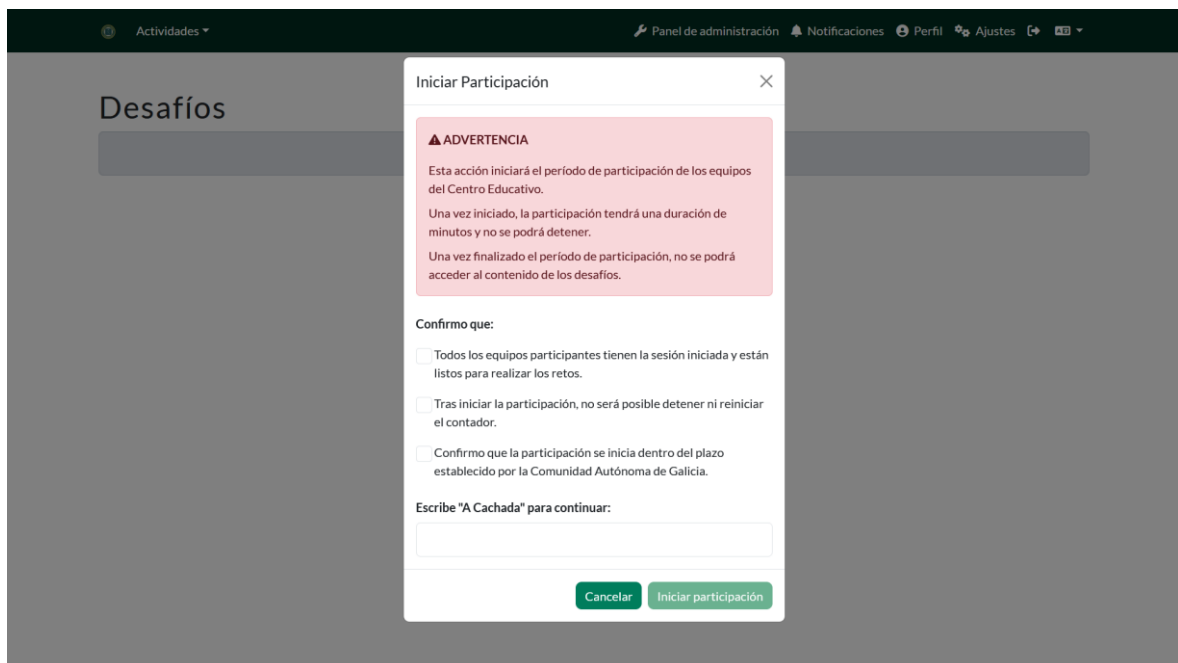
Actividades ▾

Panel de administración Notificaciones Perfil Ajustes

Desafíos

Iniciar Participación ×

ADVERTENCIA

Esta acción iniciará el período de participación de los equipos del Centro Educativo.

Una vez iniciado, la participación tendrá una duración de minutos y no se podrá detener.

Una vez finalizado el período de participación, no se podrá acceder al contenido de los desafíos.

Confirmo que:

Todos los equipos participantes tienen la sesión iniciada y están listos para realizar los retos.

Tras iniciar la participación, no será posible detener ni reiniciar el contador.

Confirmo que la participación se inicia dentro del plazo establecido por la Comunidad Autónoma de Galicia.

Escribe "A Cachada" para continuar:

Cancelar Iniciar participación